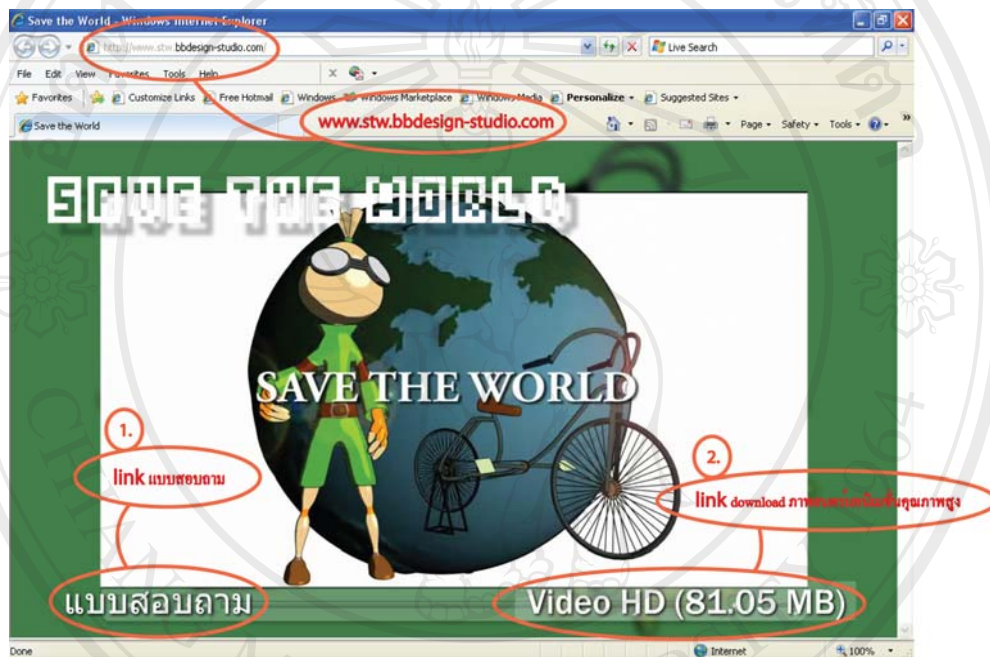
Save the World - Windows Internet Explorer

http://www.stw.bbdesign-studio.com/

Live Search

File Edit View Favorites Tools Help

Favorites Customize Links Free Hotmail Windows Windows Marketplace Windows Media Personalize Suggested Sites

Save the World

www.stw.bbdesign-studio.com

Page Safety Tools

SAVE THE WORLD

SAVE THE WORLD

1.

link แบบสอบถาม

2.

link download ภาพยนตร์แอนิเมชันคุณภาพสูง

แบบสอบถาม

Video HD (81.05 MB)

Done

Internet

100%